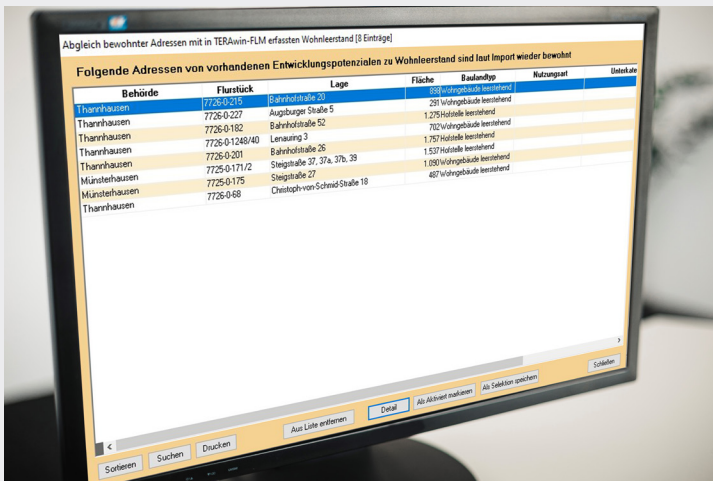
Abgleich bewohnter Adressen mit in TERAwin-FLM erfassten Wohnleerstand [8 Einträge]

Folgende Adressen von vorhandenen Entwicklungspotenzialen zu Wohnleerstand sind laut Import wieder bewohnt

| Behörde | Flurstück | Lage | Fläche | Baulandtyp | Nutzungsart | Unterkate |
|---|---|---|---|---|---|---|
| Thannhausen | 7726-0-215 | Bahnhofstraße 20 | 898 | Wohngebäude leerstehend | | |
| Thannhausen | 7726-0-227 | Augsburger Straße 5 | 291 | Wohngebäude leerstehend | | |
| Thannhausen | 7726-0-182 | Bahnhofstraße 52 | 1.275 | Hofstelle leerstehend | | |
| Thannhausen | 7726-0-1248/40 | Lenauring 3 | 702 | Wohngebäude leerstehend | | |
| Thannhausen | 7726-0-201 | Bahnhofstraße 26 | 1.757 | Hofstelle leerstehend | | |
| Münsterhausen | 7725-0-171/2 | Steigstraße 37, 37a, 37b, 39 | 1.537 | Hofstelle leerstehend | | |
| Münsterhausen | 7725-0-175 | Steigstraße 27 | 1.090 | Wohngebäude leerstehend | | |
| Thannhausen | 7726-0-68 | Christoph-von-Schmid-Straße 18 | 487 | Wohngebäude leerstehend | | |

Schließen

Sortieren Suchen Drucken Aus Liste entfernen Detail Als Aktiviert markieren Als Selektion speichern